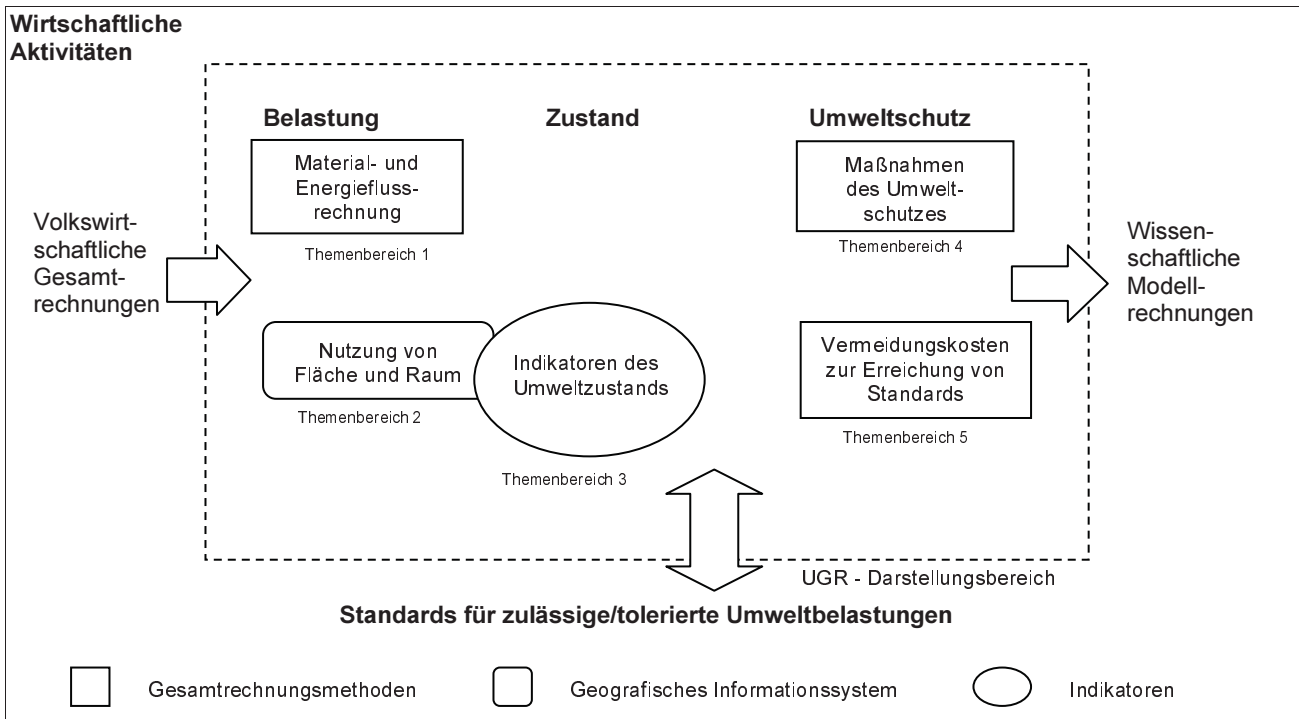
Wirtschaftliche Aktivitäten

Belastung

Zustand

Umweltschutz

Material- und Energieflussrechnung

Themenbereich 1

Maßnahmen des Umweltschutzes

Themenbereich 4

Volkswirtschaftliche Gesamtrechnungen

Wissenschaftliche Modellrechnungen

Nutzung von Fläche und Raum

Themenbereich 2

Indikatoren des Umweltzustands

Themenbereich 3

Vermeidungskosten zur Erreichung von Standards

Themenbereich 5

UGR - Darstellungsbereich

Standards für zulässige/tolerierte Umweltbelastungen

Gesamtrechnungsmethoden

Geografisches Informationssystem

Indikatoren